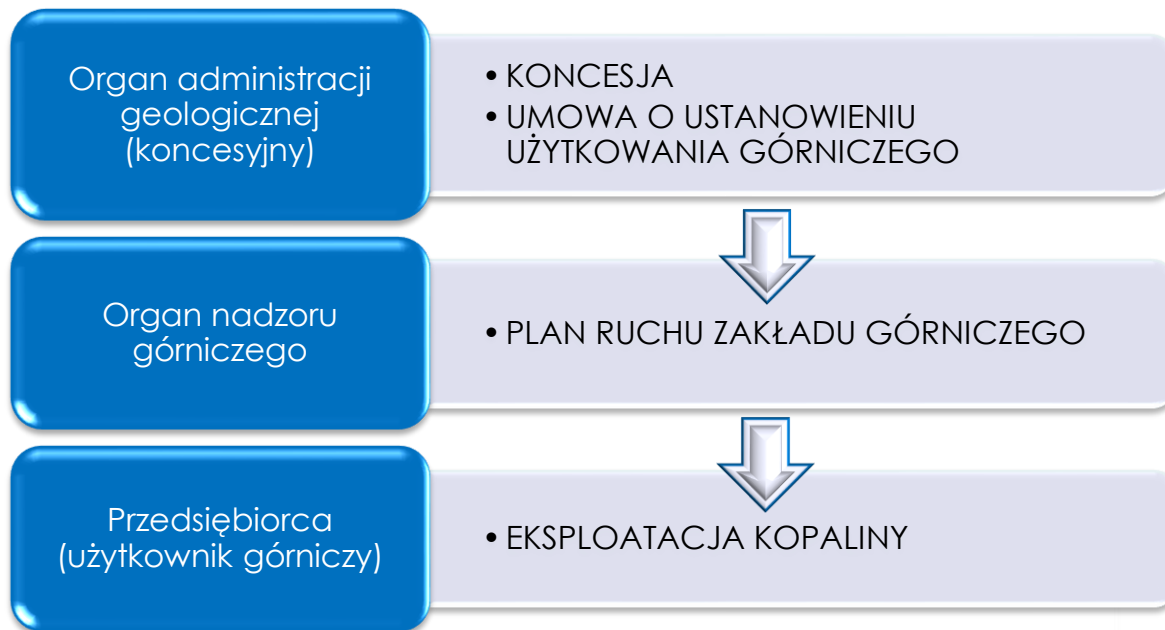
Organ administracji geologicznej (koncesyjny)

• KONCESJA
• UMOWA O USTANOWIENIU UŻYTKOWANIA GÓRNICZEGO

Organ nadzoru górniczego

• PLAN RUCHU ZAKŁADU GÓRNICZEGO

Przedsiębiorca (użytkownik górniczy)

• EKSPLOATACJA KOPALINY